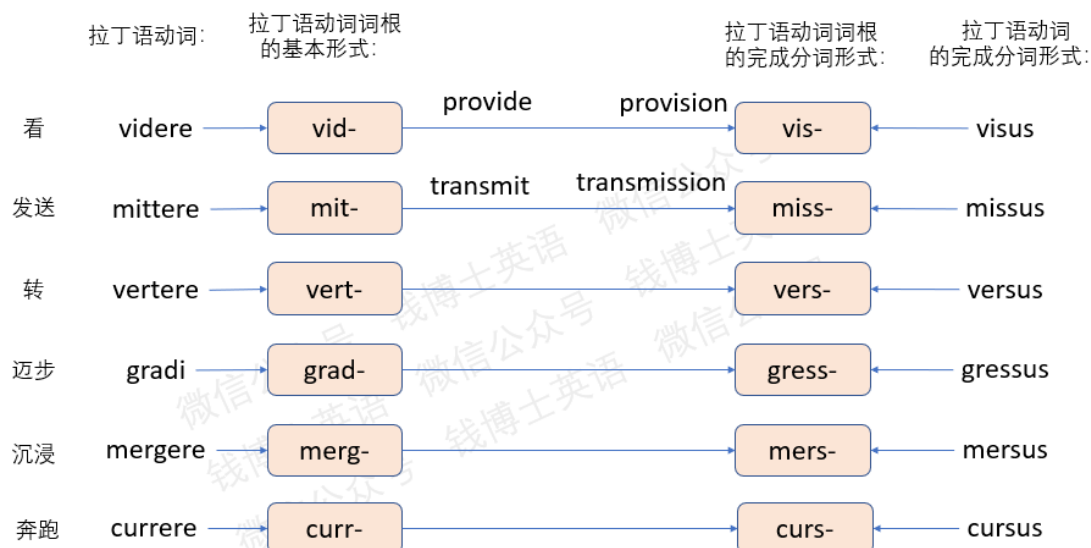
拉丁语动词:

拉丁语动词词根的基本形式:

拉丁语动词词根的完成分词形式:

拉丁语动词的完成分词形式:

| | | | | | |
|---|---|---|---|---|---|
| 看 | videre | vid- | provide provision | vis- | visus |
| 发送 | mittere | mit- | transmit transmission | miss- | missus |
| 转 | vertere | vert- | | vers- | versus |
| 迈步 | gradi | grad- | | gress- | gressus |
| 沉浸 | mergere | merg- | | mers- | mersus |
| 奔跑 | currere | curr- | | curs- | cursus |

微信公众号 钱博士英语